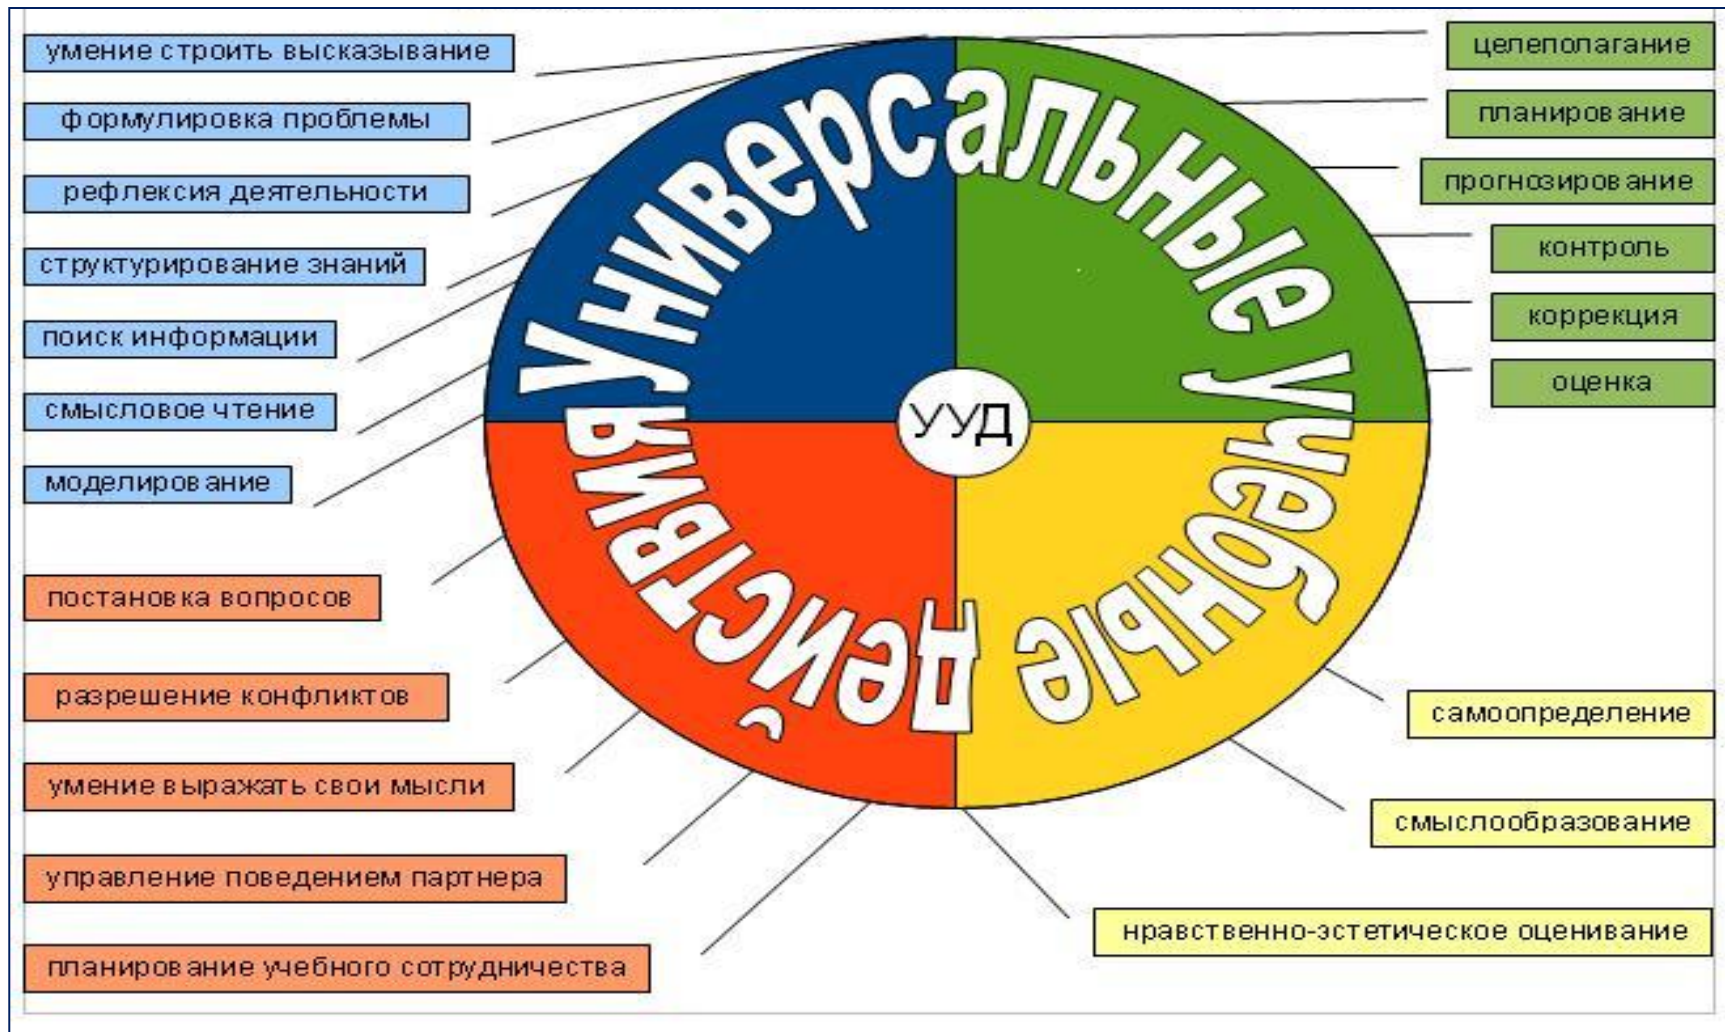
умение строить высказывание
формулировка проблемы
рефлексия деятельности
структурирование знаний
поиск информации
смысловое чтение
моделиров ание

целеполагание
планиров ание
прогнозиров ание
контроль
коррекция
оценка

Универсальные учебные действия

УУД

постанов ка вопросов
разрешение конфликтов
умение в ыражать свои мысли
управление поведением партнера
планиров ание учебного сотрудничества

самоопределение
смыслообразование
нравственно-эстетическое оценивание